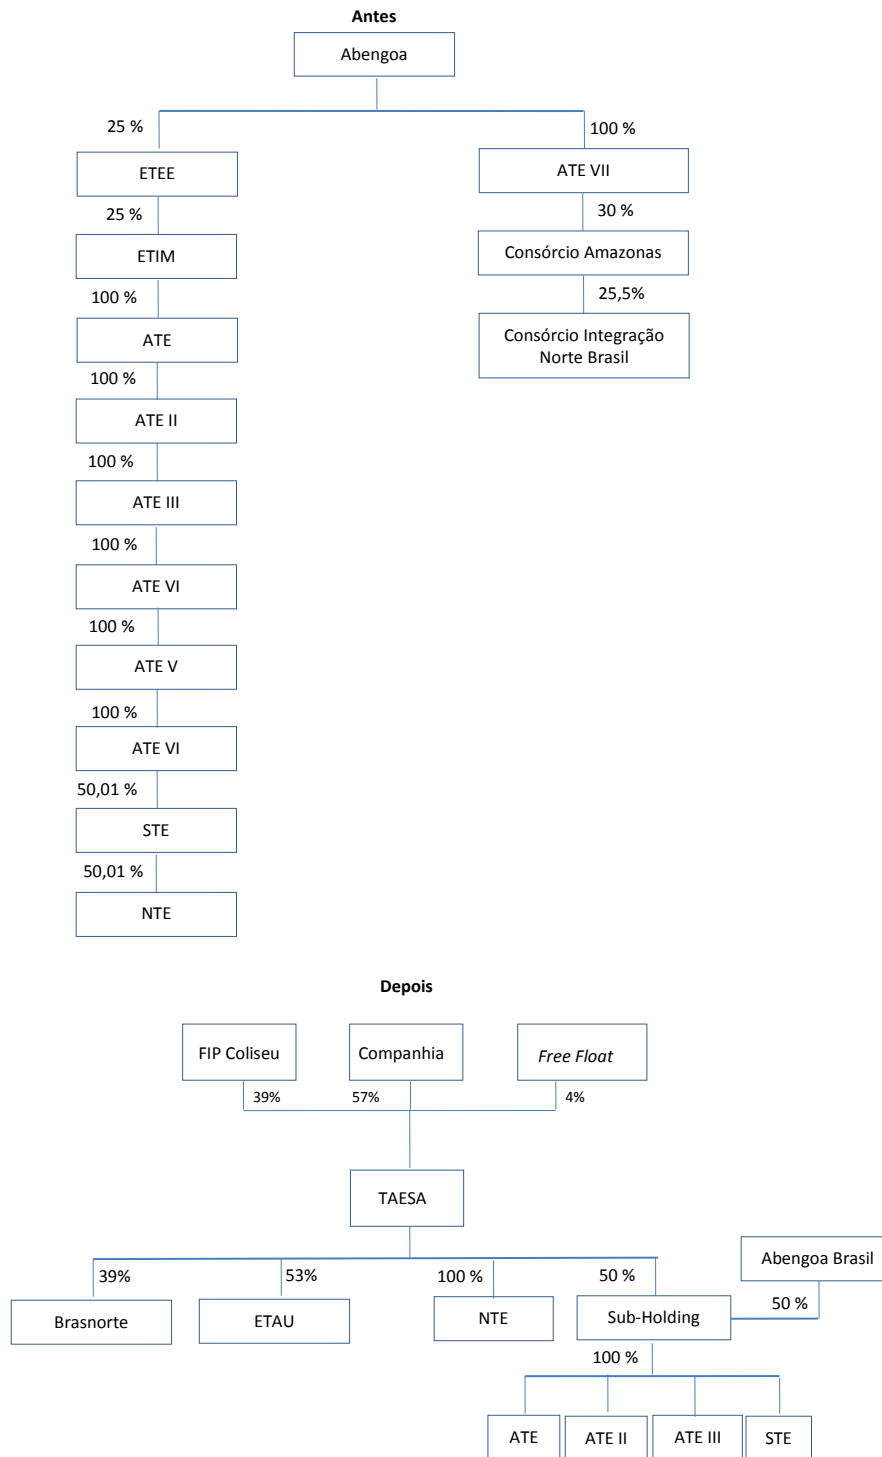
Antes

Abengoa

25 %

ETEE

25 %

ETIM

100 %

ATE

100 %

ATE II

100 %

ATE III

100 %

ATE VI

100 %

ATE V

100 %

ATE VI

50,01 %

STE

50,01 %

NTE

100 %

ATE VII

30 %

Consórcio Amazonas

25,5%

Consórcio Integração Norte Brasil

Depois

FIP Coliseu

Companhia

*Free Float*

39%

57%

4%

TAESA

39%

Brasnorte

53%

ETAU

100 %

NTE

50 %

Sub-Holding

Abengoa Brasil

50 %

100 %

ATE

ATE II

ATE III

STE